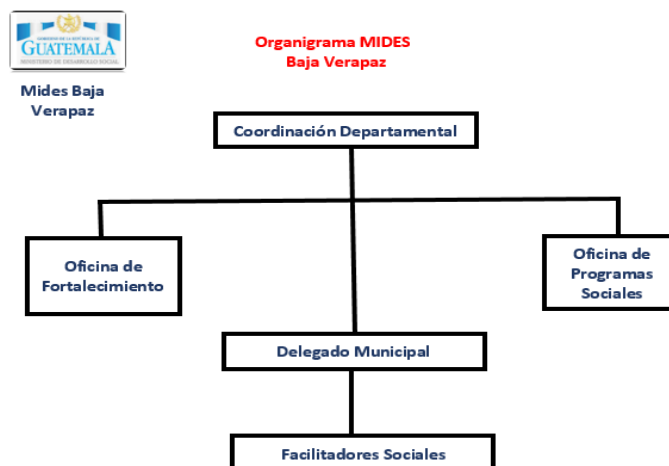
GOBIERNO DE LA REPÚBLICA DE
GUATEMALA
MINISTERIO DE DESARROLLO SOCIAL

Mides Baja Verapaz

Organigrama MIDES
Baja Verapaz

Coordinación Departamental

Oficina de Fortalecimiento

Oficina de Programas Sociales

Delegado Municipal

Facilitadores Sociales